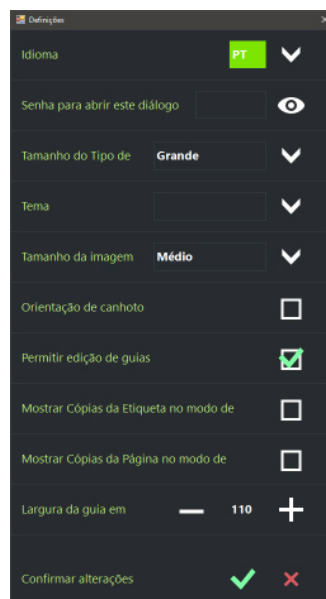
Definições

Idioma PT

Senha para abrir este diálogo

Tamanho do Tipo de Grande

Tema

Tamanho da imagem Médio

Orientação de canhoto

Permitir edição de guias

Mostrar Cópias da Etiqueta no modo de

Mostrar Cópias da Página no modo de

Largura da guia em 110

Confirmar alterações